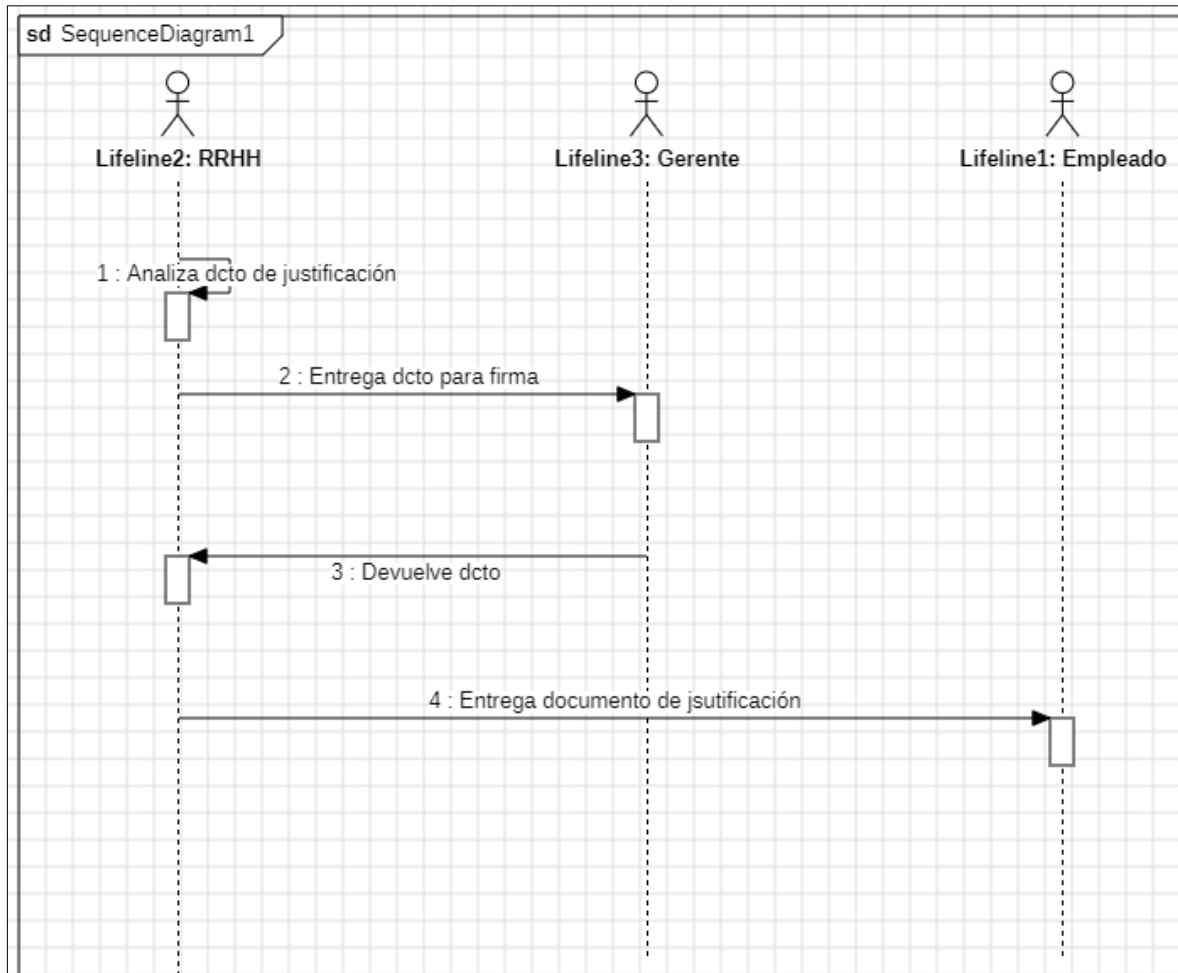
sd SequenceDiagram1

Lifeline2: RRHH

Lifeline3: Gerente

Lifeline1: Empleado

1 : Analiza dcto de justificación

2 : Entrega dcto para firma

3 : Devuelve dcto

4 : Entrega documento de jsutificación